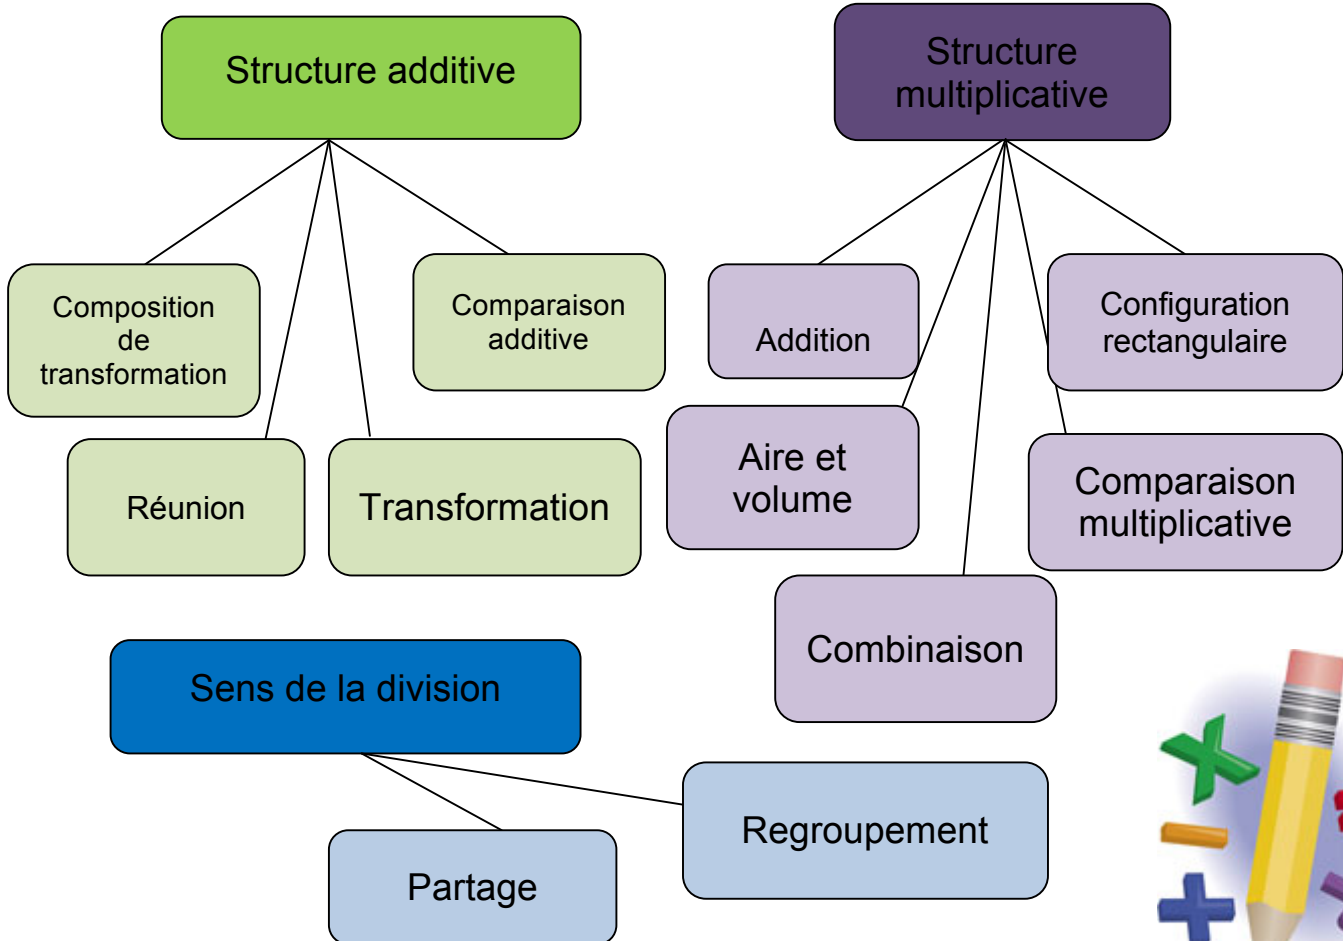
Structure additive

Composition de transformation

Comparaison additive

Réunion

Transformation

Structure multiplicative

Addition

Configuration rectangulaire

Aire et volume

Comparaison multiplicative

Combinaison

Sens de la division

Regroupement

Partage